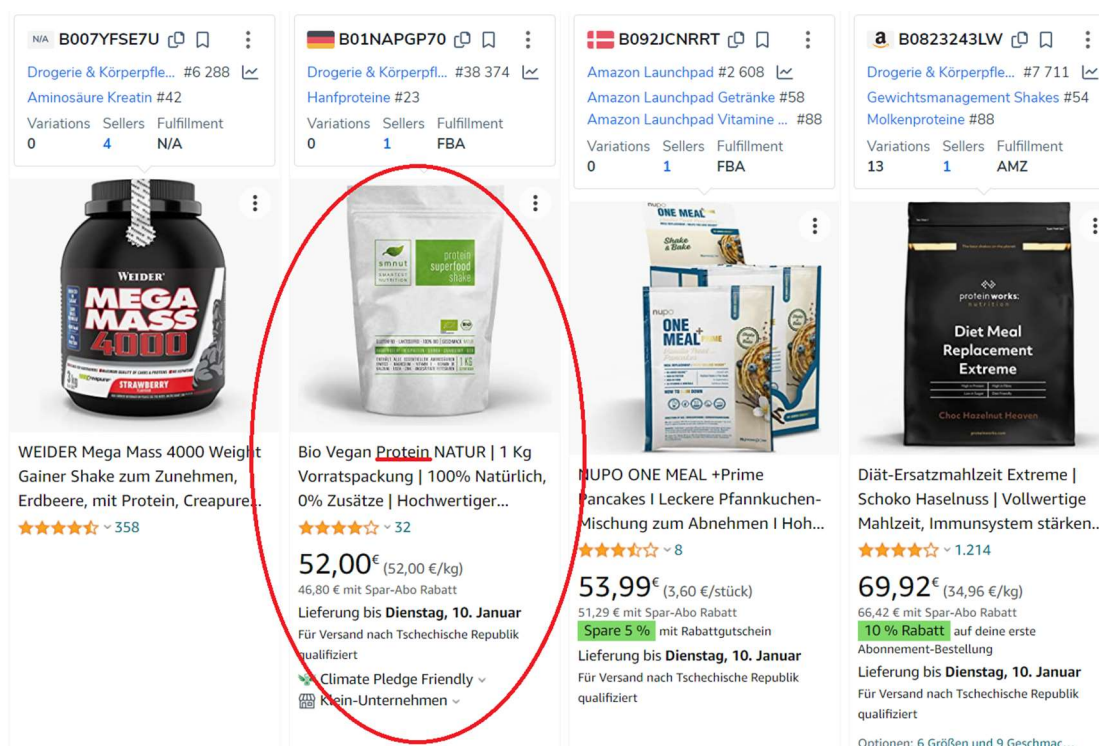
N/A B007YFSE7U
Drogerie & Körperpfle... #6 288
Aminosäure Kreatin #42
Variations 0
Sellers 4
Fulfillment N/A

WEIDER
MEGA MASS 4000
STRAWBERRY

WEIDER Mega Mass 4000 Weight Gainer Shake zum Zunehmen, Erdbeere, mit Protein, Creapure...
358

B01NAPGP70
Drogerie & Körperpfl... #38 374
Hanfproteine #23
Variations 0
Sellers 1
Fulfillment FBA

smnut
protein superfood shake

Bio Vegan Protein NATUR | 1 Kg Vorratspackung | 100% Natürlich, 0% Zusätze | Hochwertiger...
32
52,00€ (52,00 €/kg)
46,80 € mit Spar-Abo Rabatt
Lieferung bis Dienstag, 10. Januar
Für Versand nach Tschechische Republik qualifiziert
Climate Pledge Friendly
Klein-Unternehmen

B092JCNRRT
Amazon Launchpad #2 608
Amazon Launchpad Getränke #58
Amazon Launchpad Vitamine ... #88
Variations 0
Sellers 1
Fulfillment FBA

nupo ONE MEAL
Shake & Bake
nupo ONE MEAL +

NUPO ONE MEAL +Prime Pancakes I Leckere Pfannkuchen-Mischung zum Abnehmen I Hoh...
8
53,99€ (3,60 €/stück)
51,29 € mit Spar-Abo Rabatt
Spare 5 % mit Rabattgutschein
Lieferung bis Dienstag, 10. Januar
Für Versand nach Tschechische Republik qualifiziert

B0823243LW
Drogerie & Körperpfle... #7 711
Gewichtsmanagement Shakes #54
Molkenproteine #88
Variations 13
Sellers 1
Fulfillment AMZ

protein works
Diet Meal Replacement Extreme
Choc Hazelnut Heaven

Diät-Ersatzmahlzeit Extreme | Schoko Haselnuss | Vollwertige Mahlzeit, Immunsystem stärken...
1.214
69,92€ (34,96 €/kg)
66,42 € mit Spar-Abo Rabatt
10 % Rabatt auf deine erste Abonnement-Bestellung
Lieferung bis Dienstag, 10. Januar
Für Versand nach Tschechische Republik qualifiziert
Optionen: 6 Größen und 9 Geschmac...